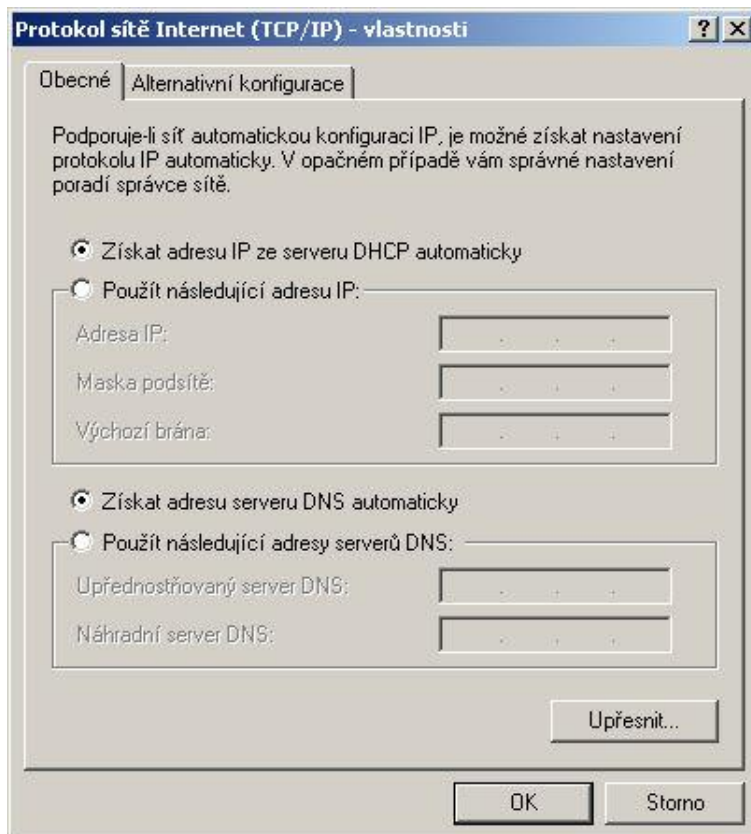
Protokol sítě Internet (TCP/IP) - vlastnosti

? X

Obecné | Alternativní konfigurace

Podporuje-li síť automatickou konfiguraci IP, je možné získat nastavení protokolu IP automaticky. V opačném případě vám správné nastavení poradí správce sítě.

Získat adresu IP ze serveru DHCP automaticky

Použít následující adresu IP:

Adresa IP: . . .

Maska podsítě: . . .

Výchozí brána: . . .

Získat adresu serveru DNS automaticky

Použít následující adresy serverů DNS:

Upřednostňovaný server DNS: . . .

Náhradní server DNS: . . .

Upřesnit...

OK

Storno